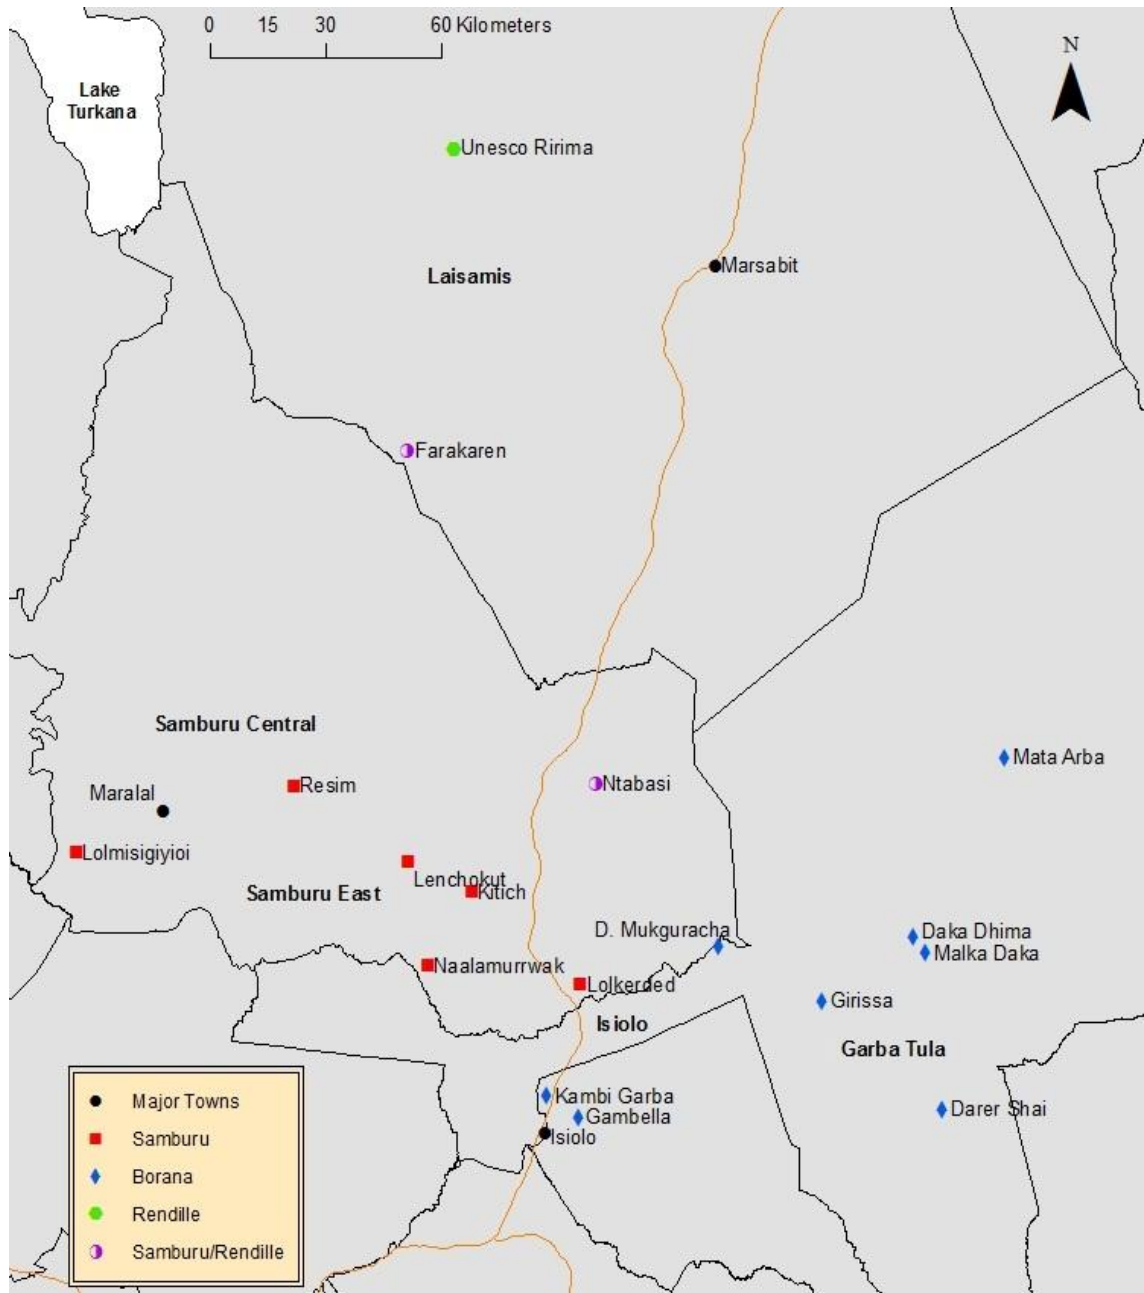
0 15 30 60 Kilometers

N

Lake Turkana

Unesco Ririma

Marsabit

Laisamis

Farakaren

Samburu Central

Maralal

Resim

Ntabasi

Mata Arba

Lolmisigiyioi

Lenchokut

Kitich

Samburu East

D. Mukguracha

Daka Dhima

Malka Daka

Naalamurrwak

Lolkerded

Girissa

Isiolo

Garba Tula

Kambi Garba

Gambella

Isiolo

Darer Shai

Major Towns
Samburu
Borana
Rendille
Samburu/Rendille